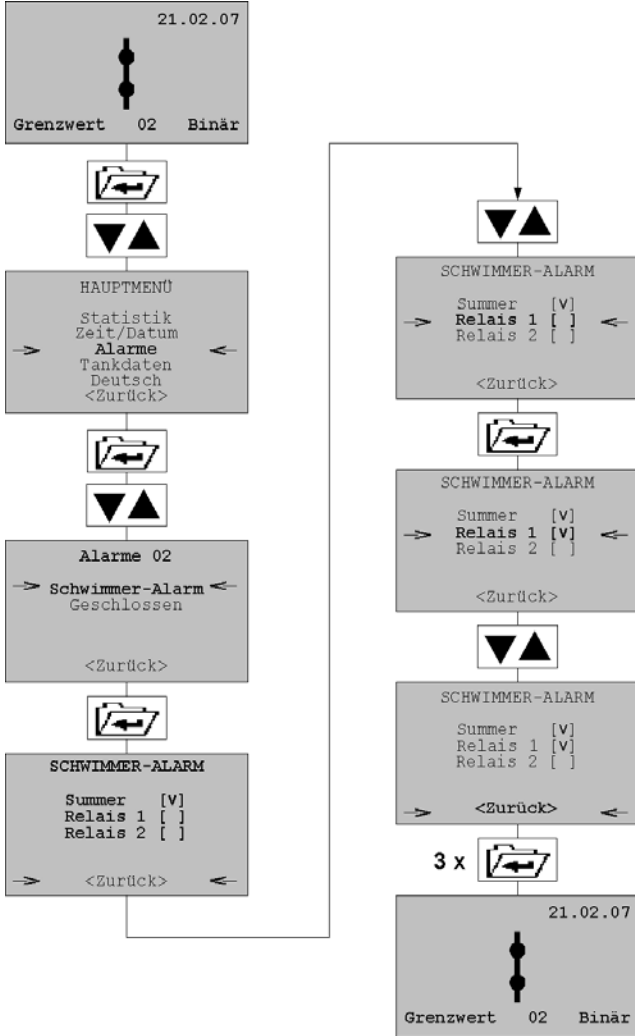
21.02.07

Grenzwert 02 Binär

HAUPTMENÜ

Statistik
Zeit/Datum
→ Alarme ←
Tankdaten
Deutsch
<Zurück>

Alarme 02

→ Schwimmer-Alarm ←
Geschlossen

<Zurück>

SCHWIMMER-ALARM

Summer [V]
Relais 1 [ ]
Relais 2 [ ]

→ <Zurück> ←

SCHWIMMER-ALARM

Summer [V]
→ Relais 1 [ ] ←
Relais 2 [ ]

<Zurück>

SCHWIMMER-ALARM

Summer [V]
→ Relais 1 [V] ←
Relais 2 [ ]

<Zurück>

SCHWIMMER-ALARM

Summer [V]
Relais 1 [V]
Relais 2 [ ]

→ <Zurück> ←

3 x

21.02.07

Grenzwert 02 Binär